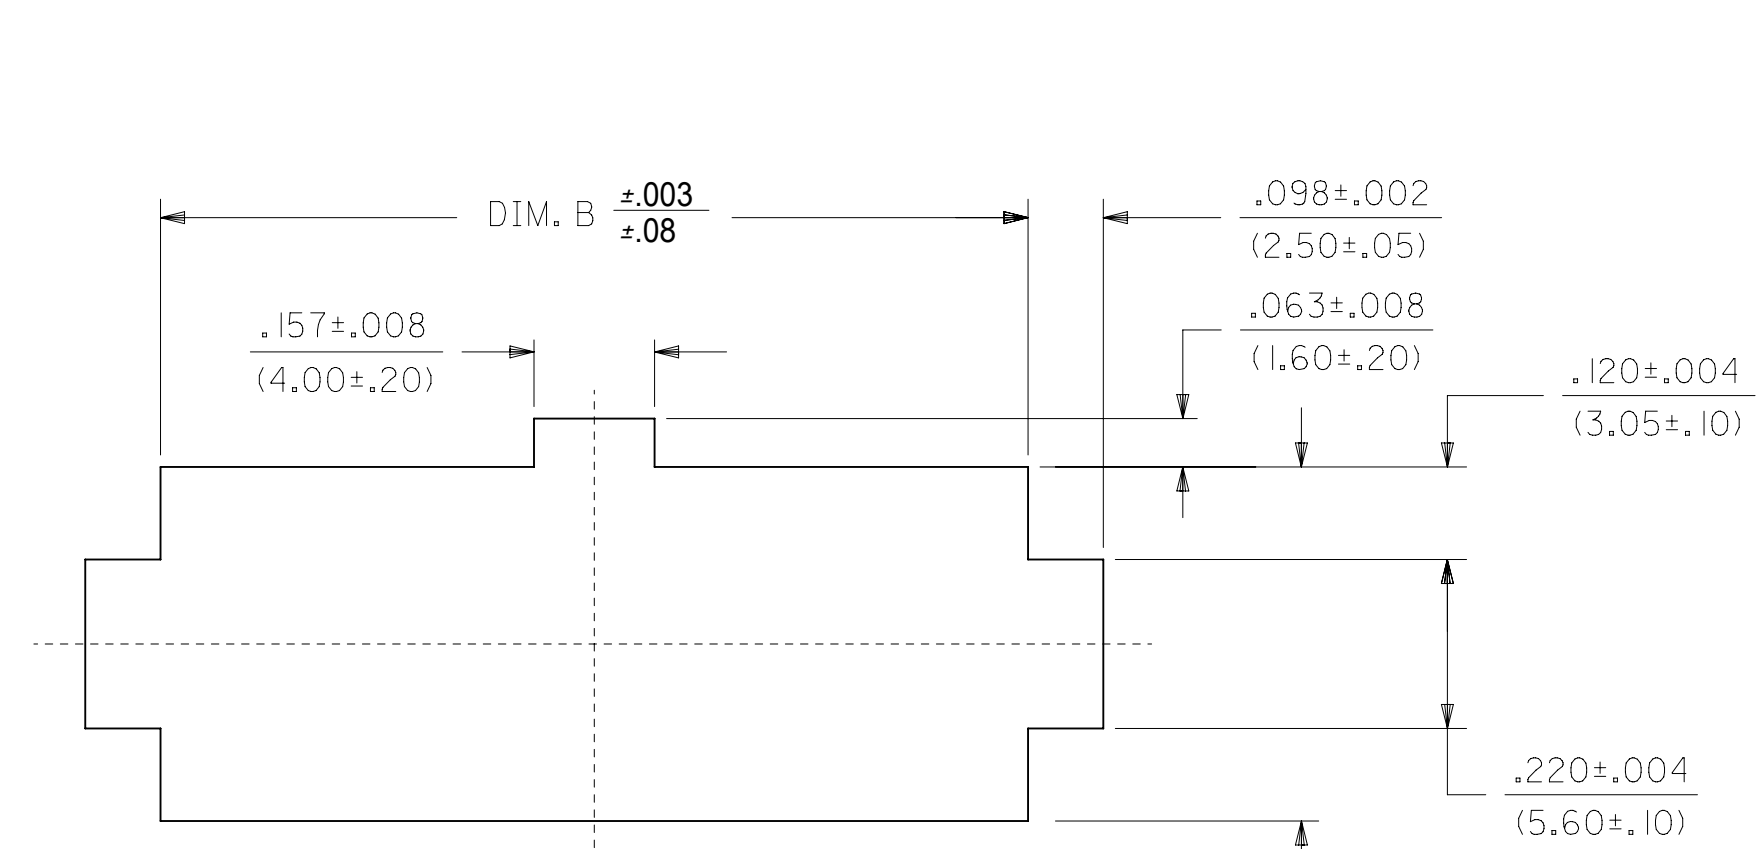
DIM. B $\frac{\pm.003}{\pm.08}$

$\frac{.098\pm.002}{(2.50\pm.05)}$

$\frac{.157\pm.008}{(4.00\pm.20)}$

$\frac{.063\pm.008}{(1.60\pm.20)}$

$\frac{.120\pm.004}{(3.05\pm.10)}$

$\frac{.220\pm.004}{(5.60\pm.10)}$